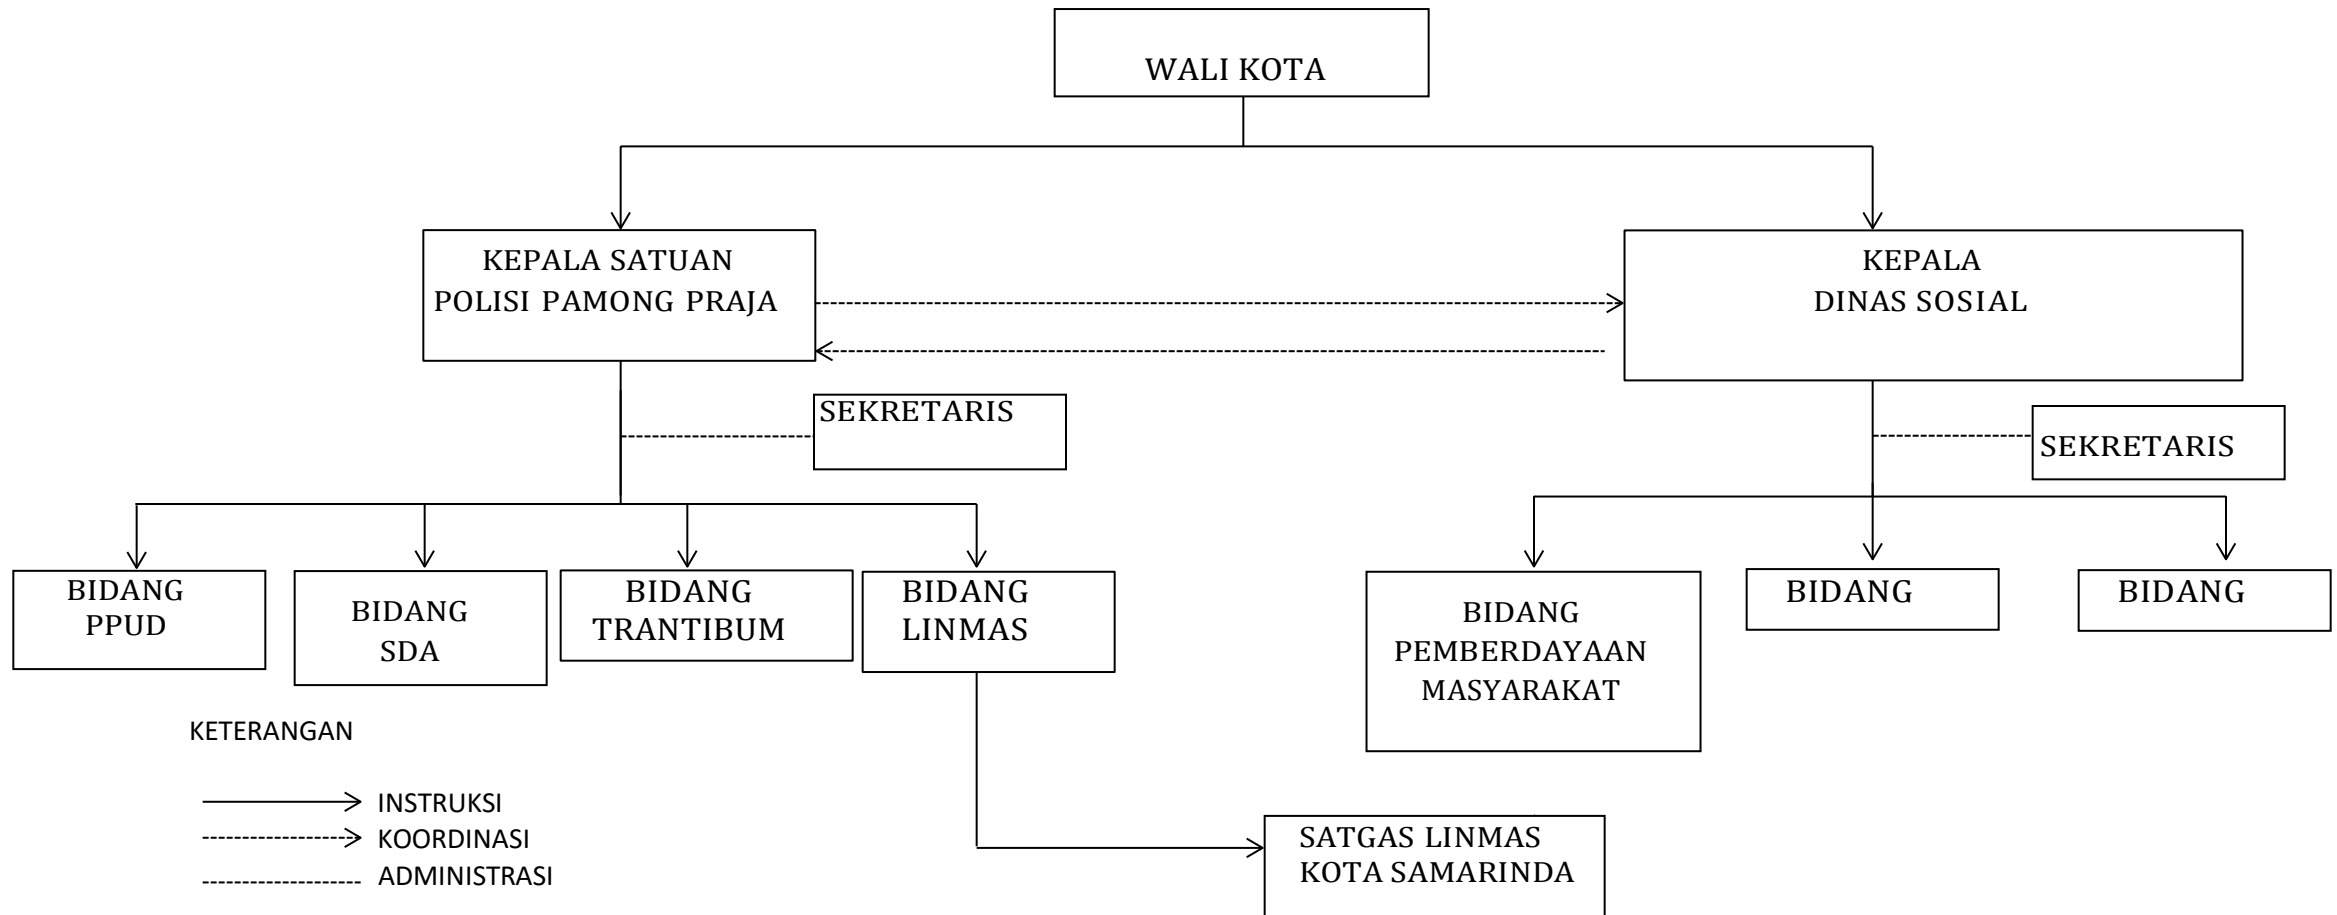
WALI KOTA

KEPALA SATUAN POLISI PAMONG PRAJA

KEPALA DINAS SOSIAL

SEKRETARIS

SEKRETARIS

BIDANG PPUD

BIDANG SDA

BIDANG TRANTIBUM

BIDANG LINMAS

BIDANG PEMBERDAYAAN MASYARAKAT

BIDANG

BIDANG

KETERANGAN

INSTRUKSI

KOORDINASI

ADMINISTRASI

SATGAS LINMAS KOTA SAMARINDA